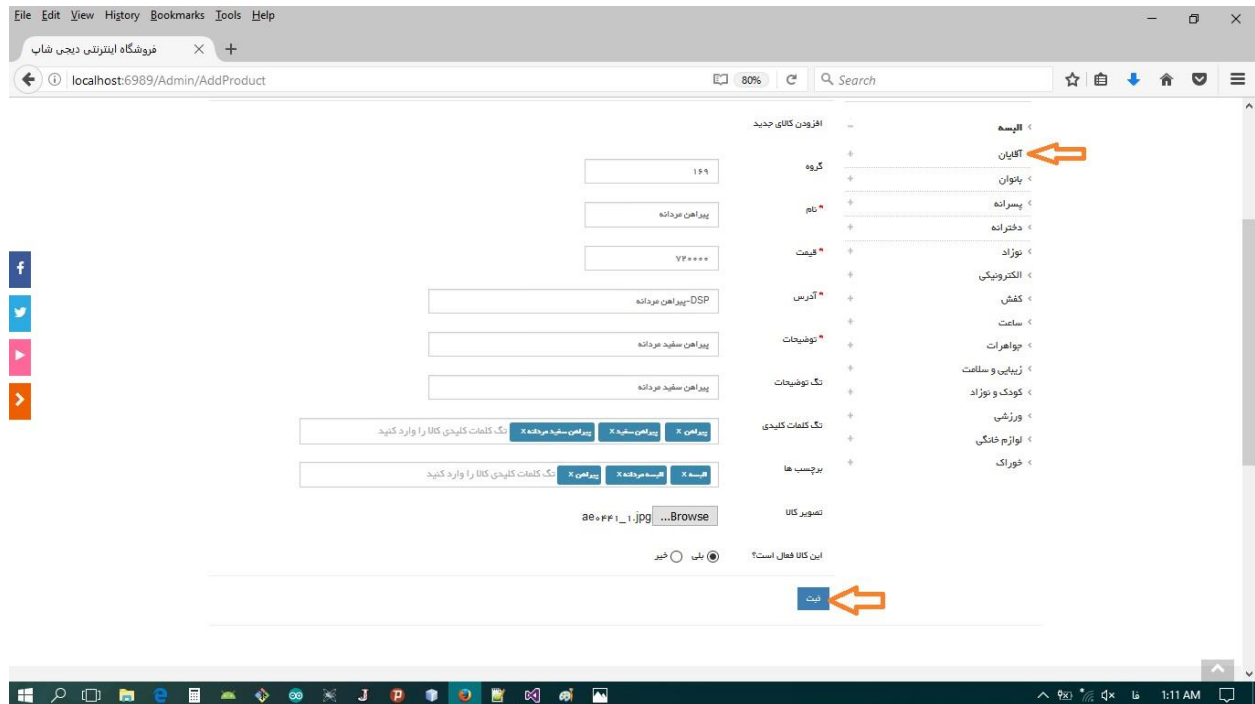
File Edit View History Bookmarks Tools Help

فروشگاه اینترنتی دیجی شاپ

localhost:6989/Admin/AddProduct

80%

Search

البسه
آقایان
بانوان
پسرانه
دخترانه
نوزاد
الکترونیکی
کفش
ساعت
جواهرات
زیبایی و سلامت
کودک و نوزاد
ورزشی
لوازم خانگی
خوراک

افزودن کالای جدید

گروه
۱۶۹

* نام
پیراهن مردانه

* قیمت
۷۲۰۰۰۰

* آدرس
DSP-پیراهن مردانه

* توضیحات
پیراهن سفید مردانه

تگ توضیحات
پیراهن سفید مردانه

تگ کلمات کلیدی
پیراهن × پیراهن سفید × پیراهن سفید مردانه × تگ کلمات کلیدی کالا را وارد کنید

برچسب ها
البسه × البسه مردانه × پیراهن × تگ کلمات کلیدی کالا را وارد کنید

تصویر کالا
Browse... ae۰۴۴۱_۱.jpg

این کالا فعال است؟
بلی خیر

ثبت

فا 1:11 AM